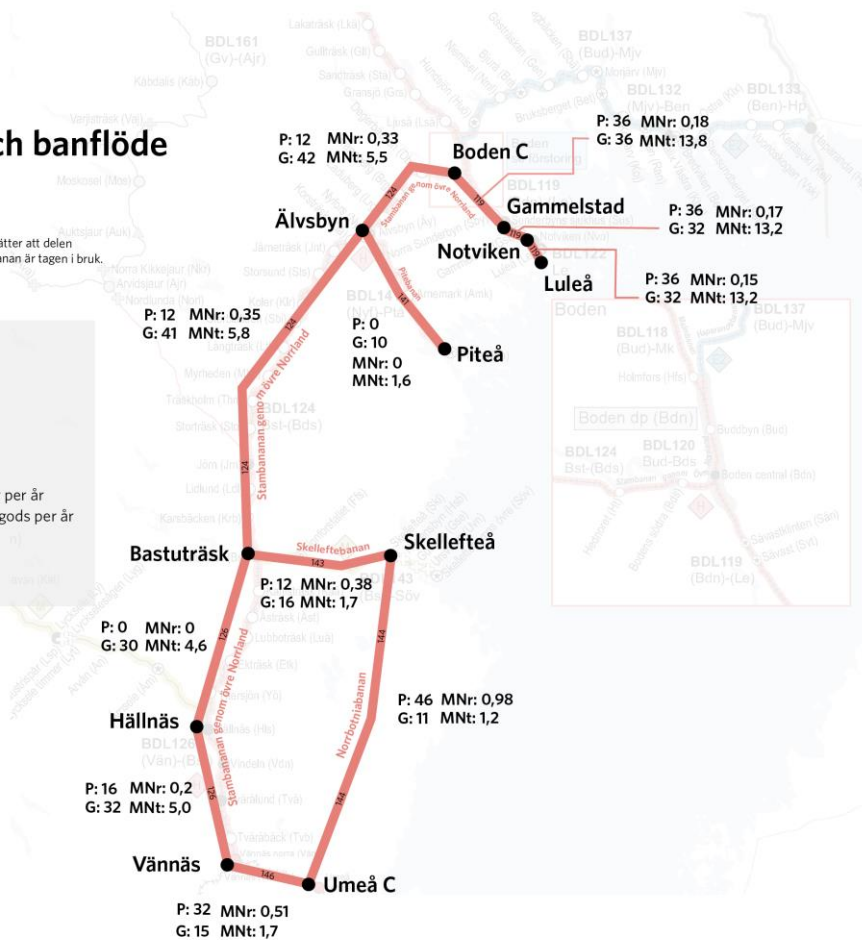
ch banflöde

ätter att delen
anan är tagen i bruk.

per år
gods per år
n)

BDL161
(Gv)-(Ajr)

BDL137
(Bud)-Mjv

BDL132
(Mjv)-Ben

BDL133
(Ben)-Hp

P: 12 MNr: 0,33
G: 42 MNt: 5,5

Boden C

P: 36 MNr: 0,18
G: 36 MNt: 13,8

BDL119

Gammelstad

P: 36 MNr: 0,17
G: 32 MNt: 13,2

Älvsbyn

Notviken

Luleå

P: 36 MNr: 0,15
G: 32 MNt: 13,2

Stambanan genom övre Norrland

Piteåbanan

P: 12 MNr: 0,35
G: 41 MNt: 5,8

P: 0
G: 10
MNr: 0
MNt: 1,6

Piteå

Boden
BDL118
(Bud)-Mk

BDL137
(Bud)-Mjv

Boden dp (Bdn)

BDL124
Bst-(Bds)

BDL120
Bud-Bds

BDL124
Bst-(Bds)

Skelleftebanan

Bastuträsk

Skellefteå

P: 12 MNr: 0,38
G: 16 MNt: 1,7

BDL119
(Bdn)-(Le)

P: 0 MNr: 0
G: 30 MNt: 4,6

P: 46 MNr: 0,98
G: 11 MNt: 1,2

Norrbotniabanan

Hällnäs

BDL126
(Vän)-(B

P: 16 MNr: 0,2
G: 32 MNt: 5,0

Vännäs

Umeå C

P: 32 MNr: 0,51
G: 15 MNt: 1,7